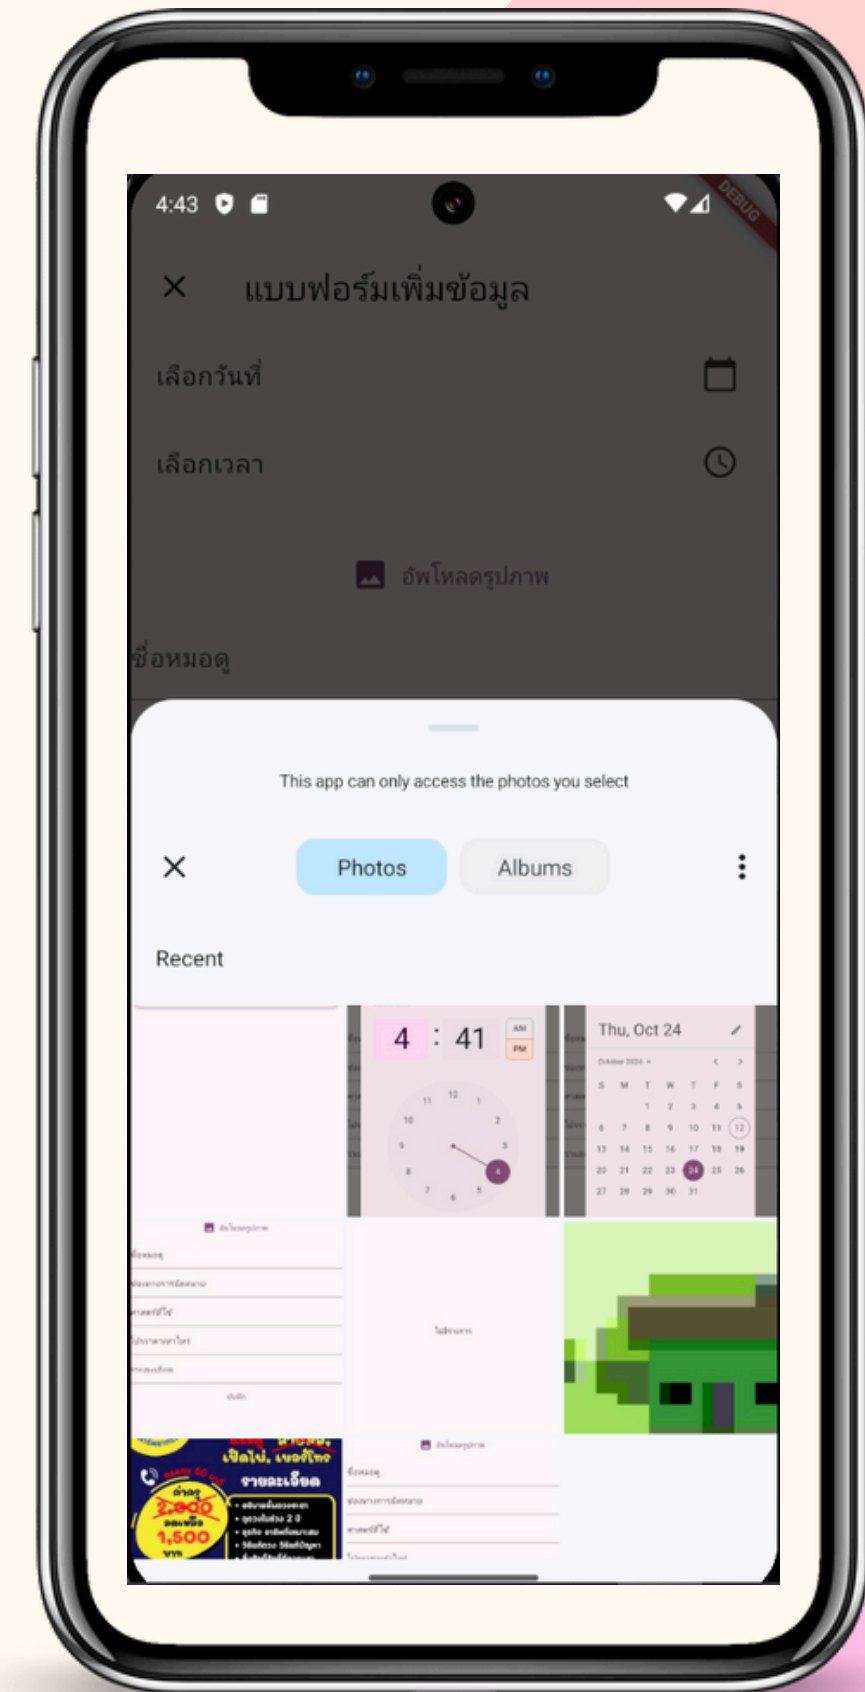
4:43

DEBUG

แบบฟอร์มเพิ่มข้อมูล

เลือกวันที่

เลือกเวลา

อัพโหลดรูปภาพ

ชื่อหมอดู

This app can only access the photos you select

Photos

Albums

Recent

4 : 41

AM

PM

Thu, Oct 24

October 2024

| S | M | T | W | T | F | S |
|---|---|---|---|---|---|---|
| | | 1 | 2 | 3 | 4 | 5 |
| 6 | 7 | 8 | 9 | 10 | 11 | 12 |
| 13 | 14 | 15 | 16 | 17 | 18 | 19 |
| 20 | 21 | 22 | 23 | 24 | 25 | 26 |
| 27 | 28 | 29 | 30 | 31 | | |

รายละเอียด

1,500